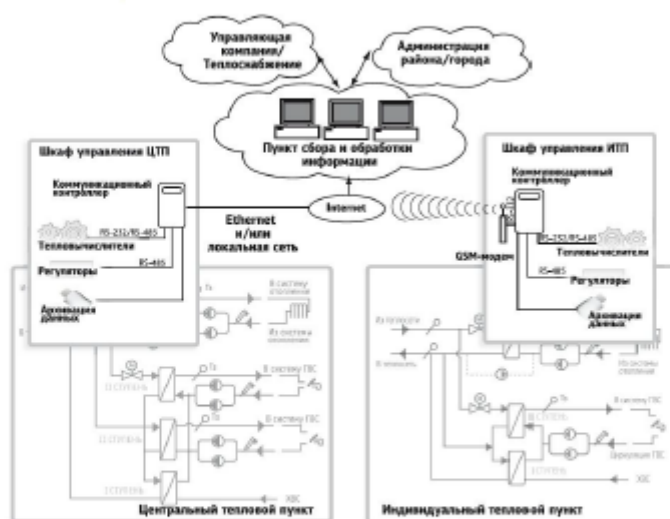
Управляющая компания/ Теплоснабжение

Администрация района/города

Пункт сбора и обработки информации

Шкаф управления ЦТП

Коммуникационный контроллер

RS-232/RS-485

Тепловычислители

RS-485

Регуляторы

Архивация данных

Ethernet и/или локальная сеть

Internet

Шкаф управления ИТП

Коммуникационный контроллер

RS-232/RS-485

Тепловычислители

GSM-модем

RS-485

Регуляторы

Архивация данных

В систему отопления

Из системы отопления

II ступень

В систему ГВС

II ступень

I ступень

ХВС

Центральный тепловой пункт

Из теплосети

В теплосеть

В систему отопления

В систему ГВС

II ступень

I ступень

Индивидуальный тепловой пункт